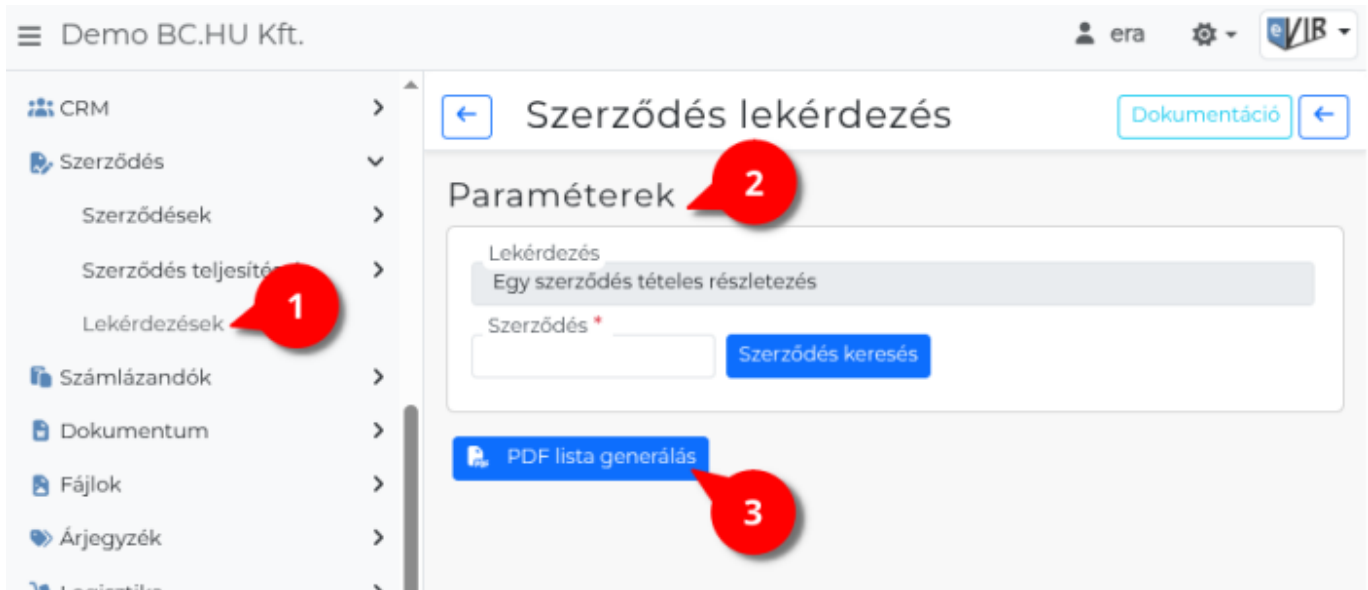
Demo BC.HU Kft.

era

eVIR

CRM

Szerződés

Szerződések

Szerződés teljesít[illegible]

Lekérdezések

Számlázandók

Dokumentum

Fájlok

Árjegyzék

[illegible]

Szerződés lekérdezés

Dokumentáció

Paraméterek

Lekérdezés
Egy szerződés tételes részletezés

Szerződés *

Szerződés keresés

PDF lista generálás

1

2

3